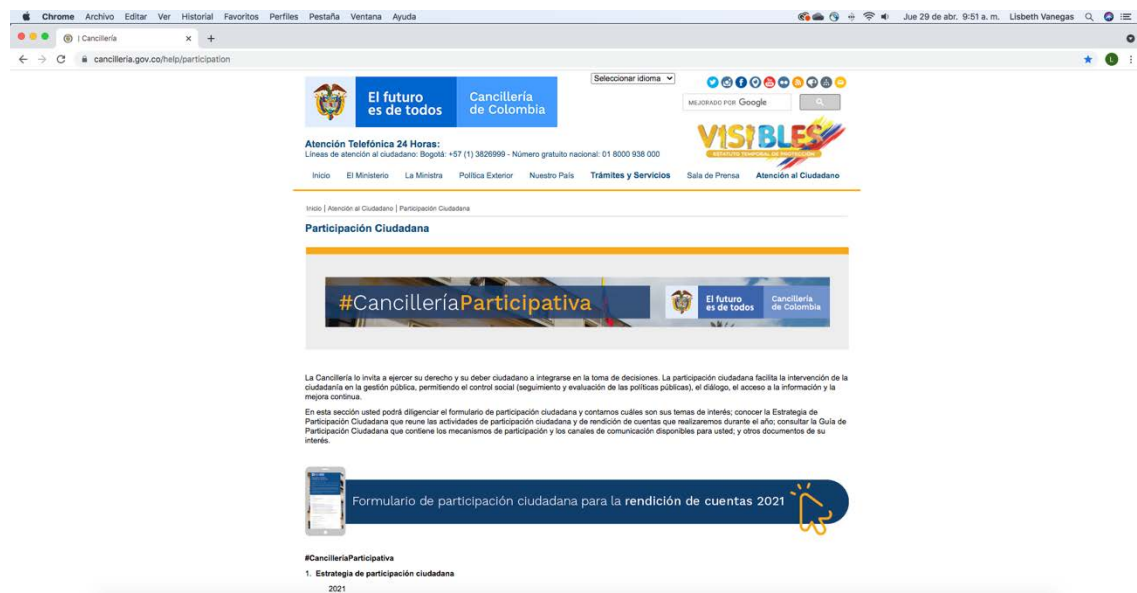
Chrome Archivo Editar Ver Historial Favoritos Perfiles Pestaña Ventana Ayuda

Jue 29 de abr. 9:51 a. m. Lisbeth Vanegas

| Cancillería

cancilleria.gov.co/help/participation

Seleccionar idioma

El futuro es de todos

Cancillería de Colombia

MEJORADO POR Google

Atención Telefónica 24 Horas:
Líneas de atención al ciudadano: Bogotá: +57 (1) 3826999 - Número gratuito nacional: 01 8000 938 000

VISIBLES
ESTATUTO TEMPORAL DE PROTECCIÓN

Inicio El Ministerio La Ministra Política Exterior Nuestro País Trámites y Servicios Sala de Prensa Atención al Ciudadano

Inicio | Atención al Ciudadano | Participación Ciudadana

Participación Ciudadana

#CancilleríaParticipativa

El futuro es de todos

Cancillería de Colombia

La Cancillería lo invita a ejercer su derecho y su deber ciudadano a integrarse en la toma de decisiones. La participación ciudadana facilita la intervención de la ciudadanía en la gestión pública, permitiendo el control social (seguimiento y evaluación de las políticas públicas), el diálogo, el acceso a la información y la mejora continua.

En esta sección usted podrá diligenciar el formulario de participación ciudadana y contarnos cuáles son sus temas de interés; conocer la Estrategia de Participación Ciudadana que reune las actividades de participación ciudadana y de rendición de cuentas que realizaremos durante el año; consultar la Guía de Participación Ciudadana que contiene los mecanismos de participación y los canales de comunicación disponibles para usted; y otros documentos de su interés.

Formulario de participación ciudadana para la rendición de cuentas 2021

#CancilleríaParticipativa

1. Estrategia de participación ciudadana

2021